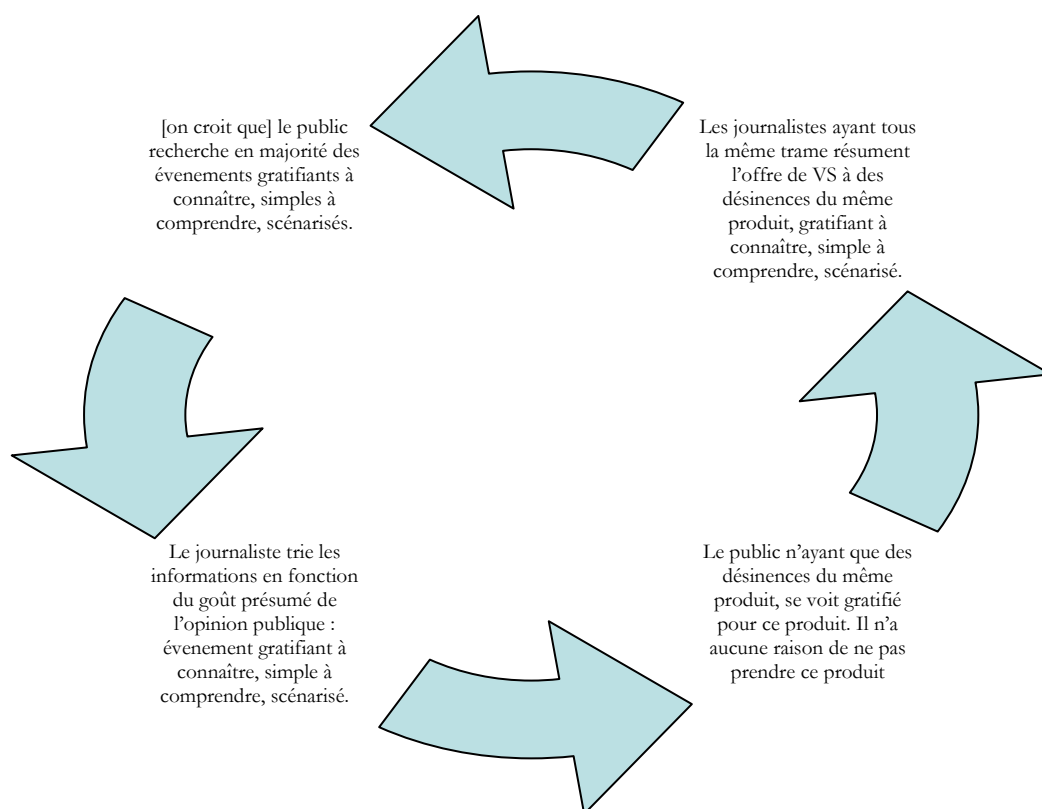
[on croit que] le public recherche en majorité des évenements gratifiants à connaître, simples à comprendre, scénarisés.

Les journalistes ayant tous la même trame résument l'offre de VS à des désinences du même produit, gratifiant à connaître, simple à comprendre, scénarisé.

Le journaliste trie les informations en fonction du goût présumé de l'opinion publique : évenement gratifiant à connaître, simple à comprendre, scénarisé.

Le public n'ayant que des désinences du même produit, se voit gratifié pour ce produit. Il n'a aucune raison de ne pas prendre ce produit